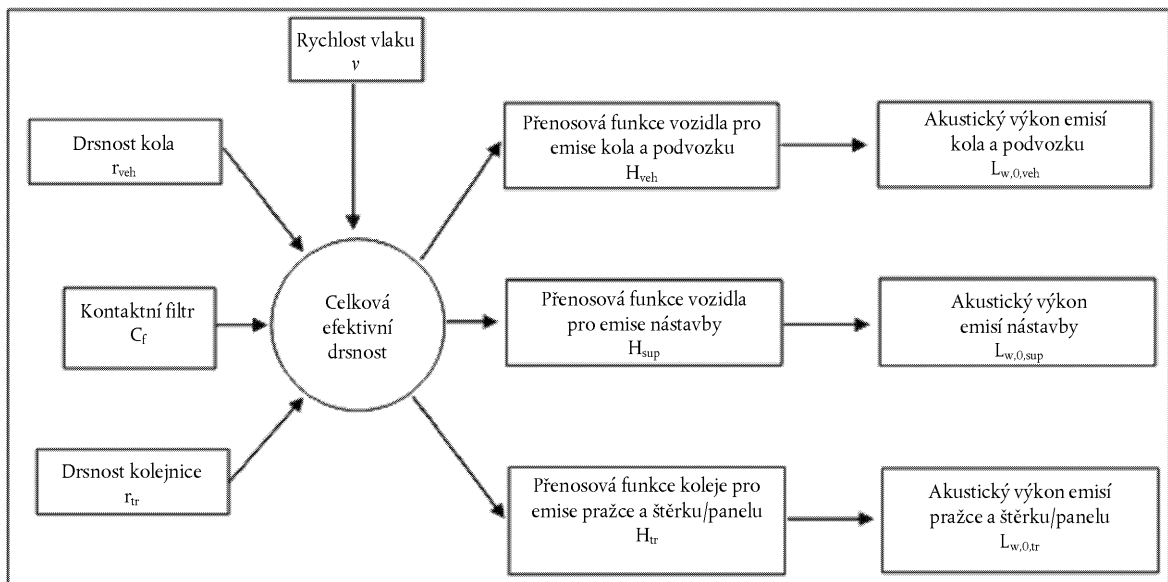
Rychlost vlaku
$v$

Drsnost kola
$r_{veh}$

Kontaktní filtr
$C_f$

Drsnost kolejnice
$r_{tr}$

Celková efektivní drsnost

Přenosová funkce vozidla pro emise kola a podvozku
$H_{veh}$

Přenosová funkce vozidla pro emise nástavby
$H_{sup}$

Přenosová funkce koleje pro emise pražce a štěrku/panelu
$H_{tr}$

Akustický výkon emisí kola a podvozku
$L_{w,0,veh}$

Akustický výkon emisí nástavby
$L_{w,0,sup}$

Akustický výkon emisí pražce a štěrku/panelu
$L_{w,0,tr}$